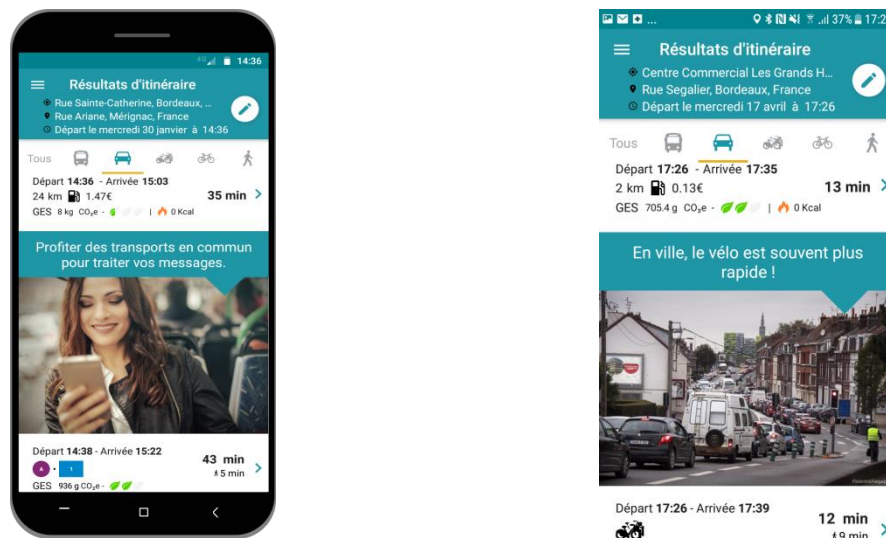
14:36

Résultats d'itinéraire

Rue Sainte-Catherine, Bordeaux, ...
Rue Ariane, Mérignac, France
Départ le mercredi 30 janvier à 14:36

Tous

Départ 14:36 - Arrivée 15:03
24 km 1.47€
35 min
GES 8 kg $CO_2e$ - | 0 Kcal

Profiter des transports en commun pour traiter vos messages.

Départ 14:38 - Arrivée 15:22
A · 1
43 min
5 min
GES 936 g $CO_2e$ -

37% 17:2

Résultats d'itinéraire

Centre Commercial Les Grands H...
Rue Segalier, Bordeaux, France
Départ le mercredi 17 avril à 17:26

Tous

Départ 17:26 - Arrivée 17:35
2 km 0.13€
13 min
GES 705.4 g $CO_2e$ - | 0 Kcal

En ville, le vélo est souvent plus rapide !

Départ 17:26 - Arrivée 17:39
12 min
9 min